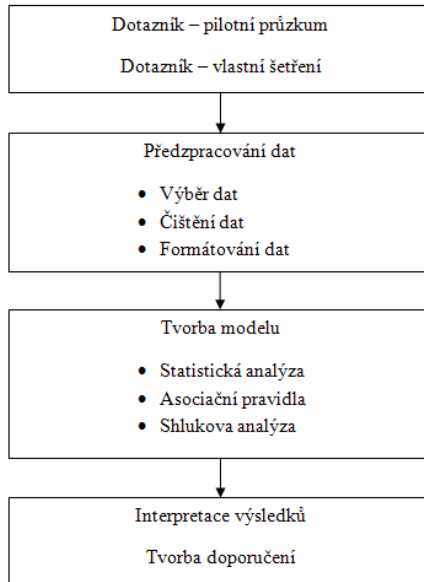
Dotazník – pilotní průzkum

Dotazník – vlastní šetření

Předzpracování dat

- Výběr dat
- Čištění dat
- Formátování dat

Tvorba modelu

- Statistická analýza
- Asociační pravidla
- Shlukova analýza

Interpretace výsledků

Tvorba doporučení